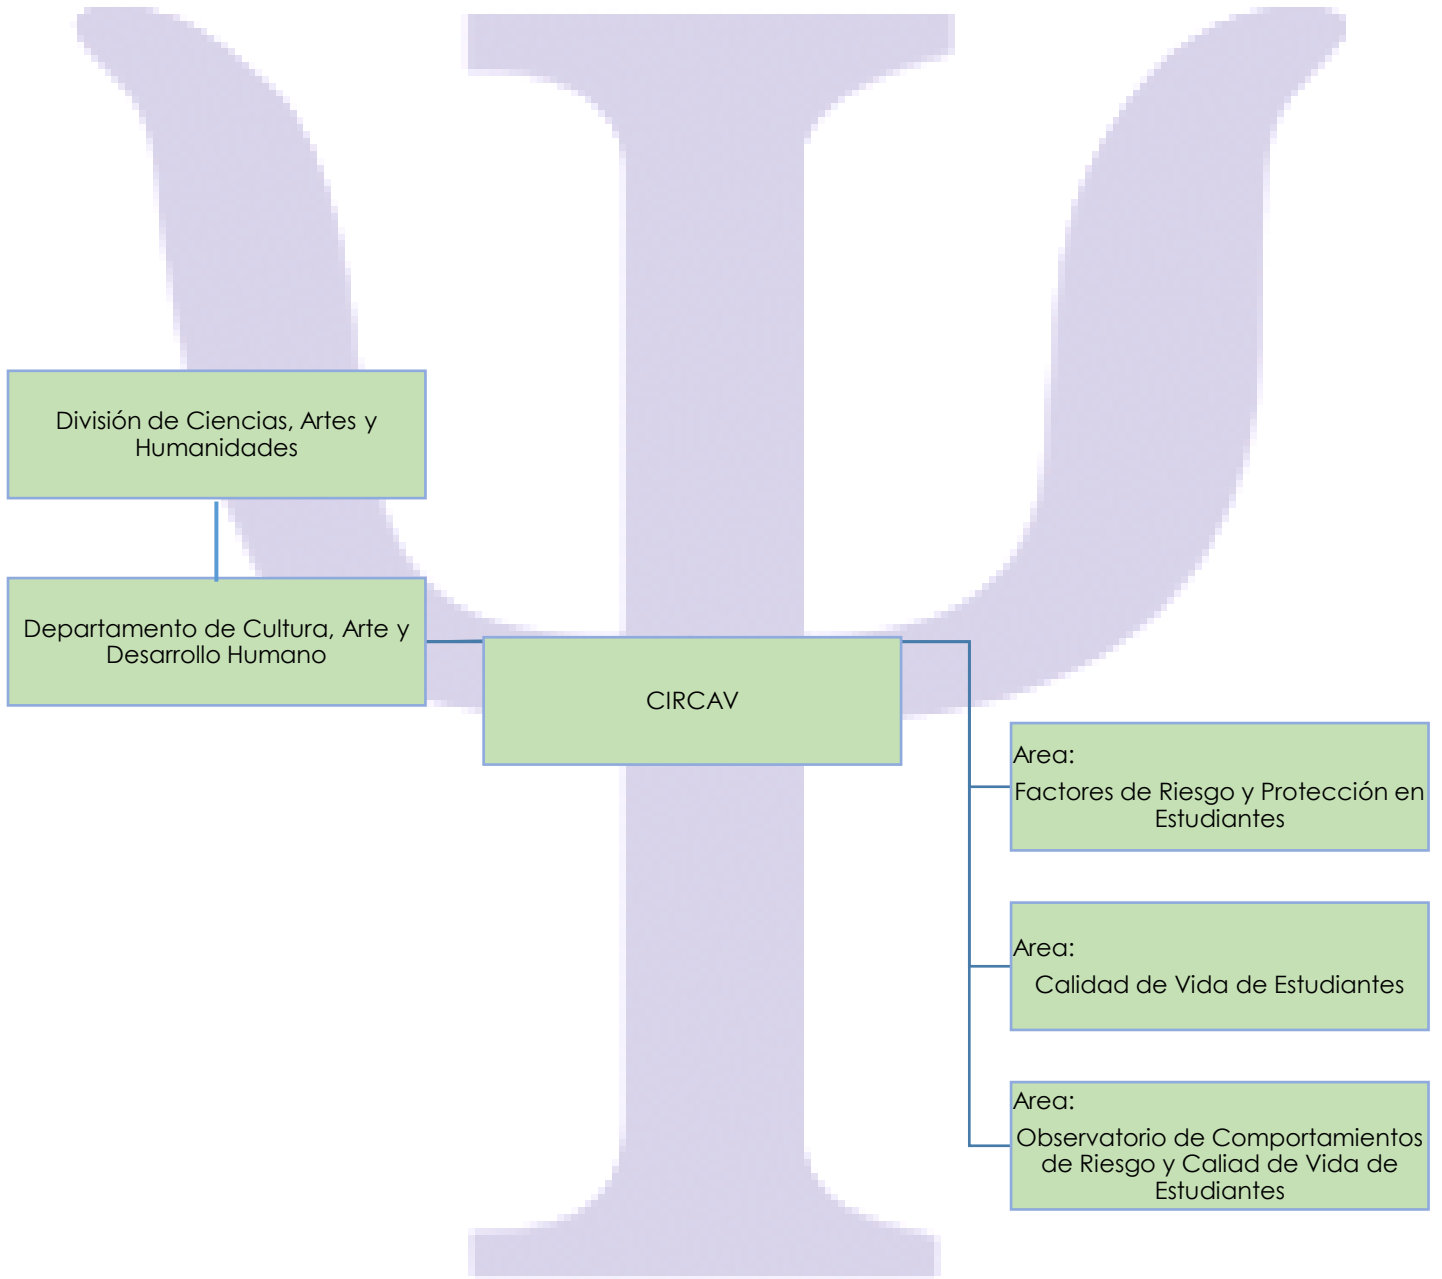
División de Ciencias, Artes y Humanidades

Departamento de Cultura, Arte y Desarrollo Humano

CIRCAV

Area:
Factores de Riesgo y Protección en Estudiantes

Area:
Calidad de Vida de Estudiantes

Area:
Observatorio de Comportamientos de Riesgo y Caliad de Vida de Estudiantes